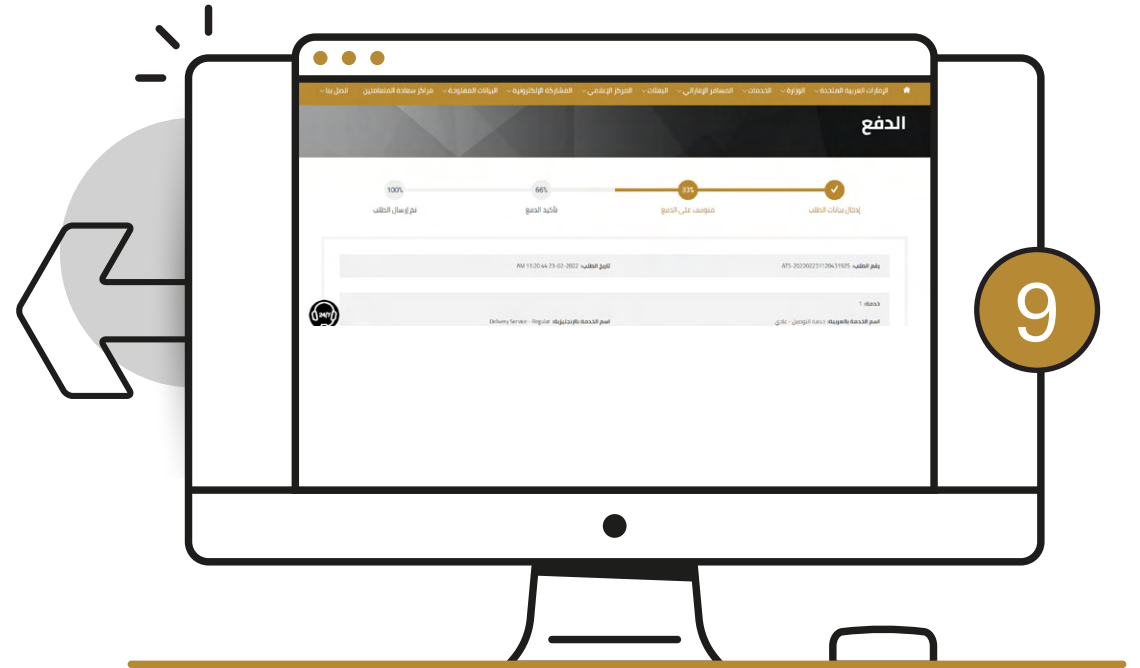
الإمارات العربية المتحدة الوزارة الخدمات المسافر الإماراتي البعثات المركز الإعلامي المشاركة الإلكترونية البيانات المفتوحة مراكز سعادة المتعاملين اتصل بنا

الدفع

إدخال بيانات الطلب

33%
متوقف على الدفع

66%
تأكيد الدفع

100%
تم إرسال الطلب

رقم الطلب: ATS-2022022311120431925

تاريخ الطلب: 23-02-2022 11:20:44 AM

خدمة: 1

اسم الخدمة بالعربية: خدمة التوصيل - عادي

اسم الخدمة بالإنجليزية: Delivery Service - Regular

9